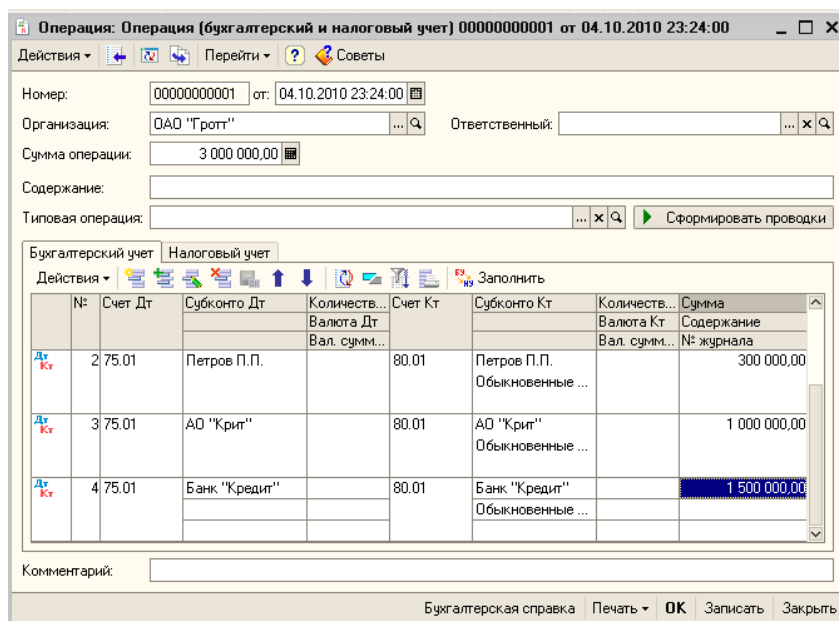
Операция: Операция (бухгалтерский и налоговый учет) 00000000001 от 04.10.2010 23:24:00

Действия ▾ Перейти ▾ ? Советы

Номер: 00000000001 от: 04.10.2010 23:24:00

Организация: ОАО "Гротт" Ответственный:

Сумма операции: 3 000 000,00

Содержание:

Типовая операция: Сформировать проводки

Бухгалтерский учет | Налоговый учет

Действия ▾ Заполнить

| | № | Счет Дт | Субконто Дт | Количеств... / Валюта Дт / Вал. сумм... | Счет Кт | Субконто Кт | Количеств... / Валюта Кт / Вал. сумм... | Сумма / Содержание / № журнала |
|---|---|---|---|---|---|---|---|---|
| Дт Кт | 2 | 75.01 | Петров П.П. | | 80.01 | Петров П.П. Обыкновенные ... | | 300 000,00 |
| Дт Кт | 3 | 75.01 | АО "Крит" | | 80.01 | АО "Крит" Обыкновенные ... | | 1 000 000,00 |
| Дт Кт | 4 | 75.01 | Банк "Кредит" | | 80.01 | Банк "Кредит" Обыкновенные ... | | 1 500 000,00 |

Комментарий:

Бухгалтерская справка | Печать ▾ | OK | Записать | Закрыть